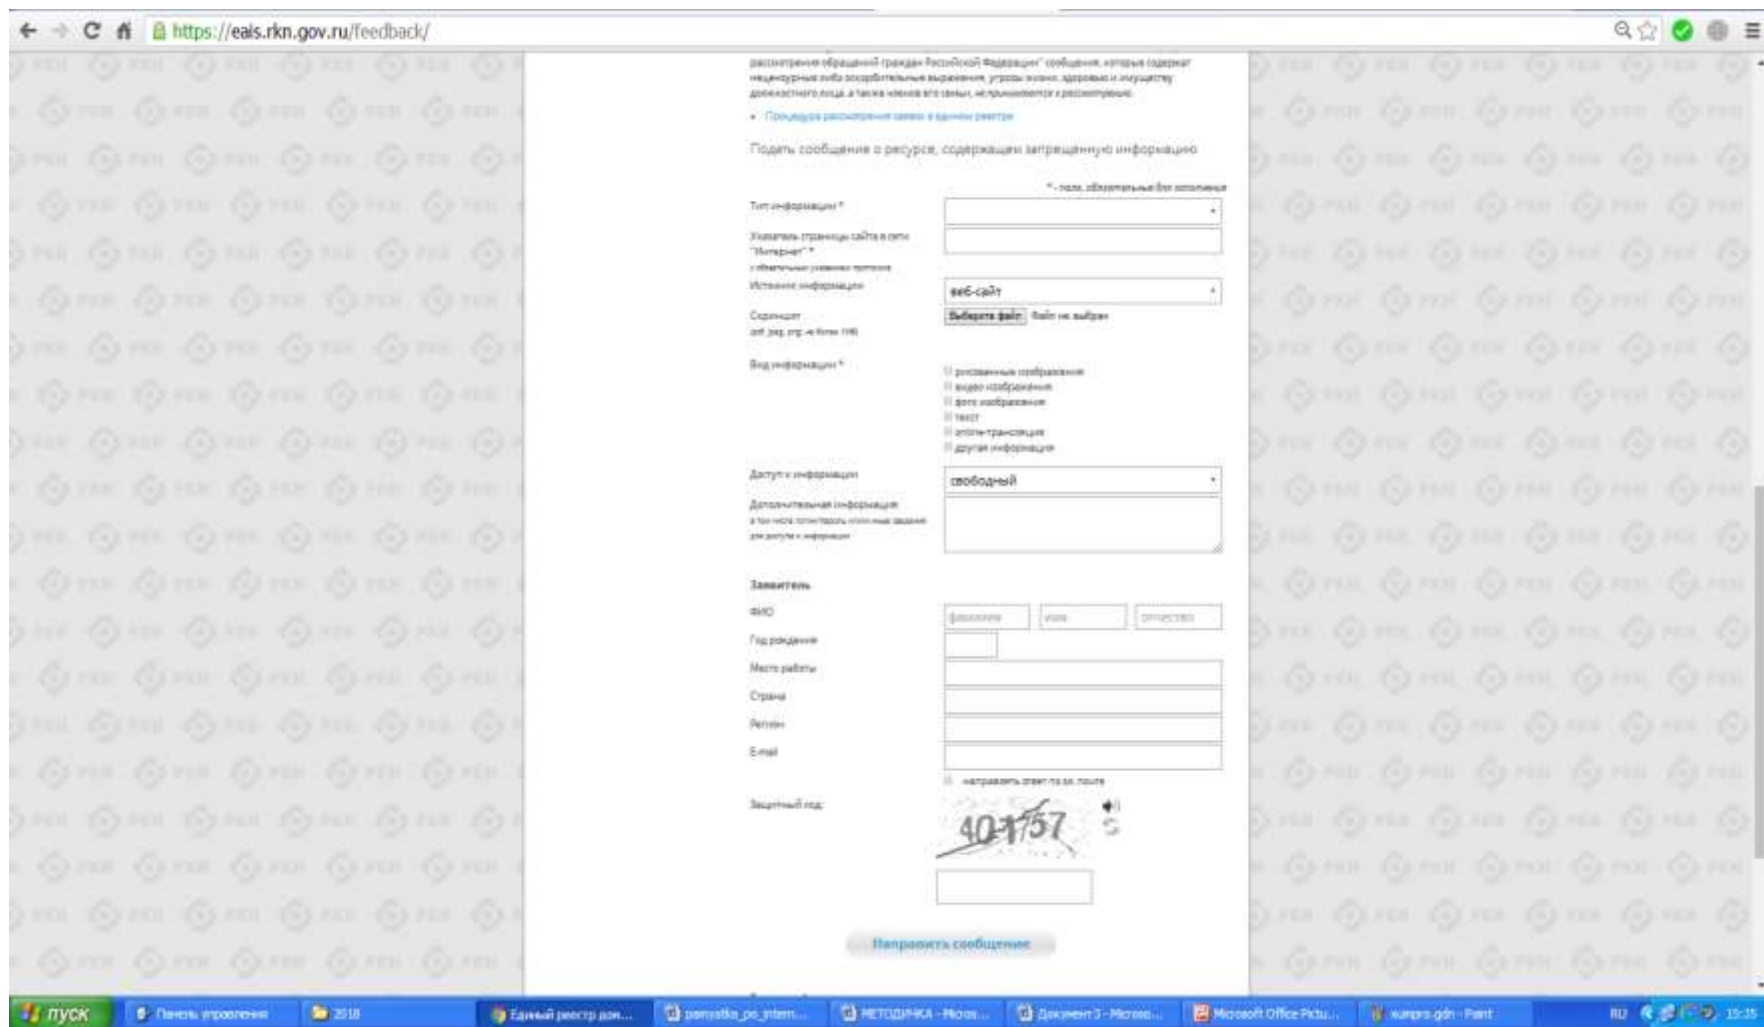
https://eais.rkn.gov.ru/feedback/

рассмотрения обращений граждан Российской Федерации" сообщения, которые содержат нецензурные либо оскорбительные выражения, угрозы жизни, здоровью и имуществу должностного лица, а также членов его семьи, не принимаются к рассмотрению.

• Процедура рассмотрения заявок в единым реестре

Подать сообщение о ресурсе, содержащем запрещенную информацию

* - поля, обязательные для заполнения

Тип информации *

Указатель страницы сайта в сети "Интернет" *
с обязательным указанием протокола

Источник информации
веб-сайт

Скриншот
(gif, jpg, png не более 1Мб)
Выберите файл Файл не выбран

Вид информации *
рисованные изображения
видео изображения
фото изображения
текст
online-трансляция
другая информация

Доступ к информации
свободный

Дополнительная информация
в том числе логин/пароль или иные сведения для доступа к информации

Заявитель

ФИО
фамилия
имя
отчество

Год рождения

Место работы

Страна

Регион

E-mail

направлять ответ по эл. почте

Защитный код:
401157

Направить сообщение

пуск
Панель управления
2018
Единый реестр дом...
pamyatka_po_intern...
МЕТОДИЧКА - Micros...
Документ3 - Micros...
Microsoft Office Pictu...
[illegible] - Paint
RU 15:35